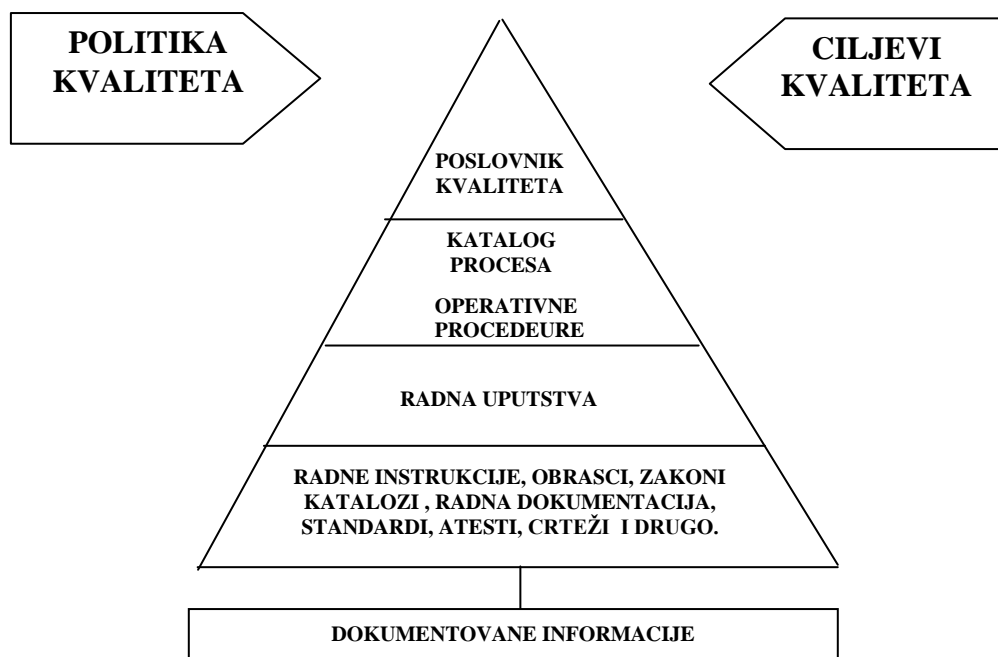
POLITIKA KVALITETA

CILJEVI KVALITETA

POSLOVNIK KVALITETA

KATALOG PROCESA

OPERATIVNE PROCEDEURE

RADNA UPUTSTVA

RADNE INSTRUKCIJE, OBRASCI, ZAKONI KATALOZI , RADNA DOKUMENTACIJA, STANDARDI, ATESTI, CRTEŽI I DRUGO.

DOKUMENTOVANE INFORMACIJE